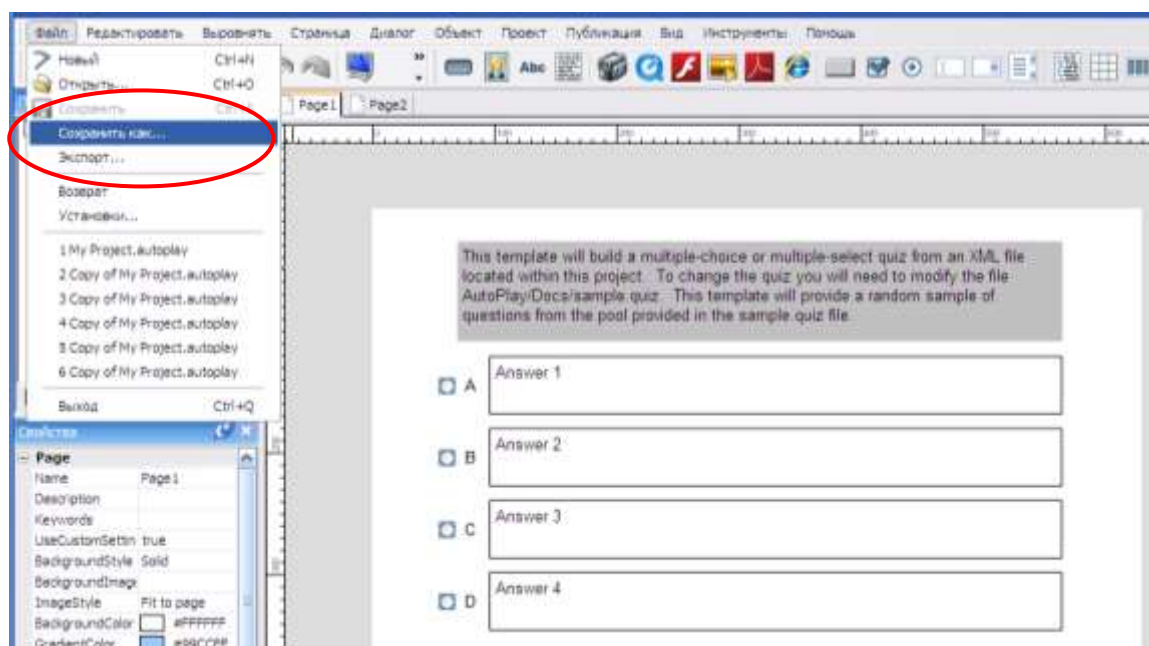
Файл Редактировать Выровнять Страница Диалог Объект Проект Публикация Вид Инструменты Помощь

Новый Ctrl+N
Открыть... Ctrl+O
Сохранить Ctrl+S
Сохранить как...
Экспорт...
Возврат
Установки...
1 My Project.autoplay
2 Copy of My Project.autoplay
3 Copy of My Project.autoplay
4 Copy of My Project.autoplay
5 Copy of My Project.autoplay
6 Copy of My Project.autoplay
Выход Ctrl+Q

Abc

Page1 Page2

This template will build a multiple-choice or multiple-select quiz from an XML file located within this project. To change the quiz you will need to modify the file AutoPlay/Docs/sample.quiz. This template will provide a random sample of questions from the pool provided in the sample quiz file.

A Answer 1
B Answer 2
C Answer 3
D Answer 4

Свойства
Page
| | |
|---|---|
| Name | Page1 |
| Description | |
| Keywords | |
| UseCustomSettin | true |
| BackgroundStyle | Solid |
| BackgroundImage | |
| ImageStyle | Fit to page |
| BackgroundColor | #FFFFFF |
| GradientColor | #99CCFF |